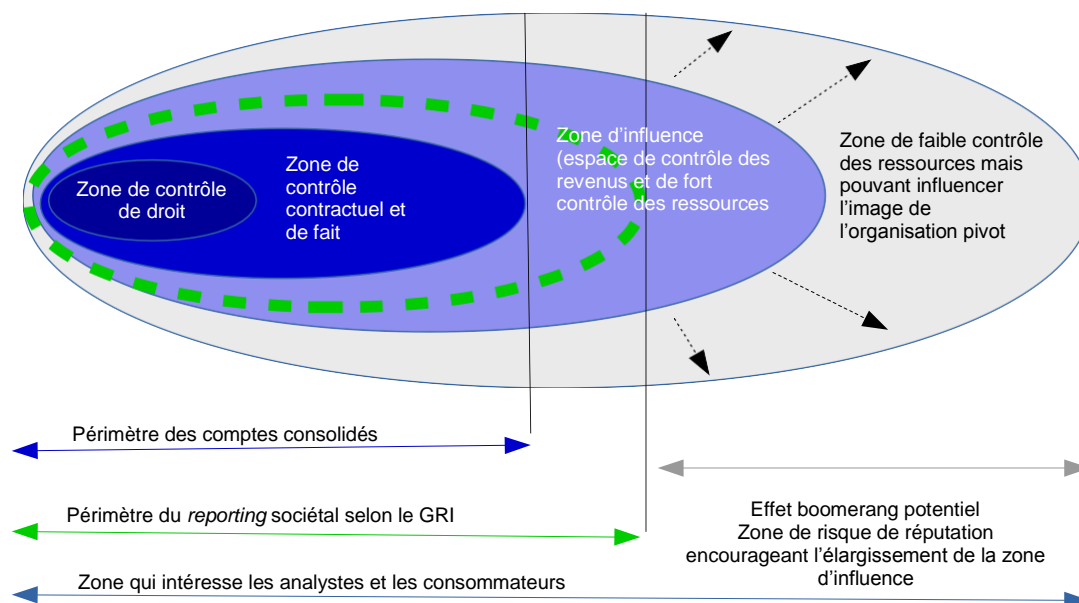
Zone de contrôle de droit

Zone de contrôle contractuel et de fait

Zone d'influence (espace de contrôle des revenus et de fort contrôle des ressources

Zone de faible contrôle des ressources mais pouvant influencer l'image de l'organisation pivot

Périmètre des comptes consolidés

Périmètre du *reporting* sociétal selon le GRI

Effet boomerang potentiel
Zone de risque de réputation encourageant l'élargissement de la zone d'influence

Zone qui intéresse les analystes et les consommateurs